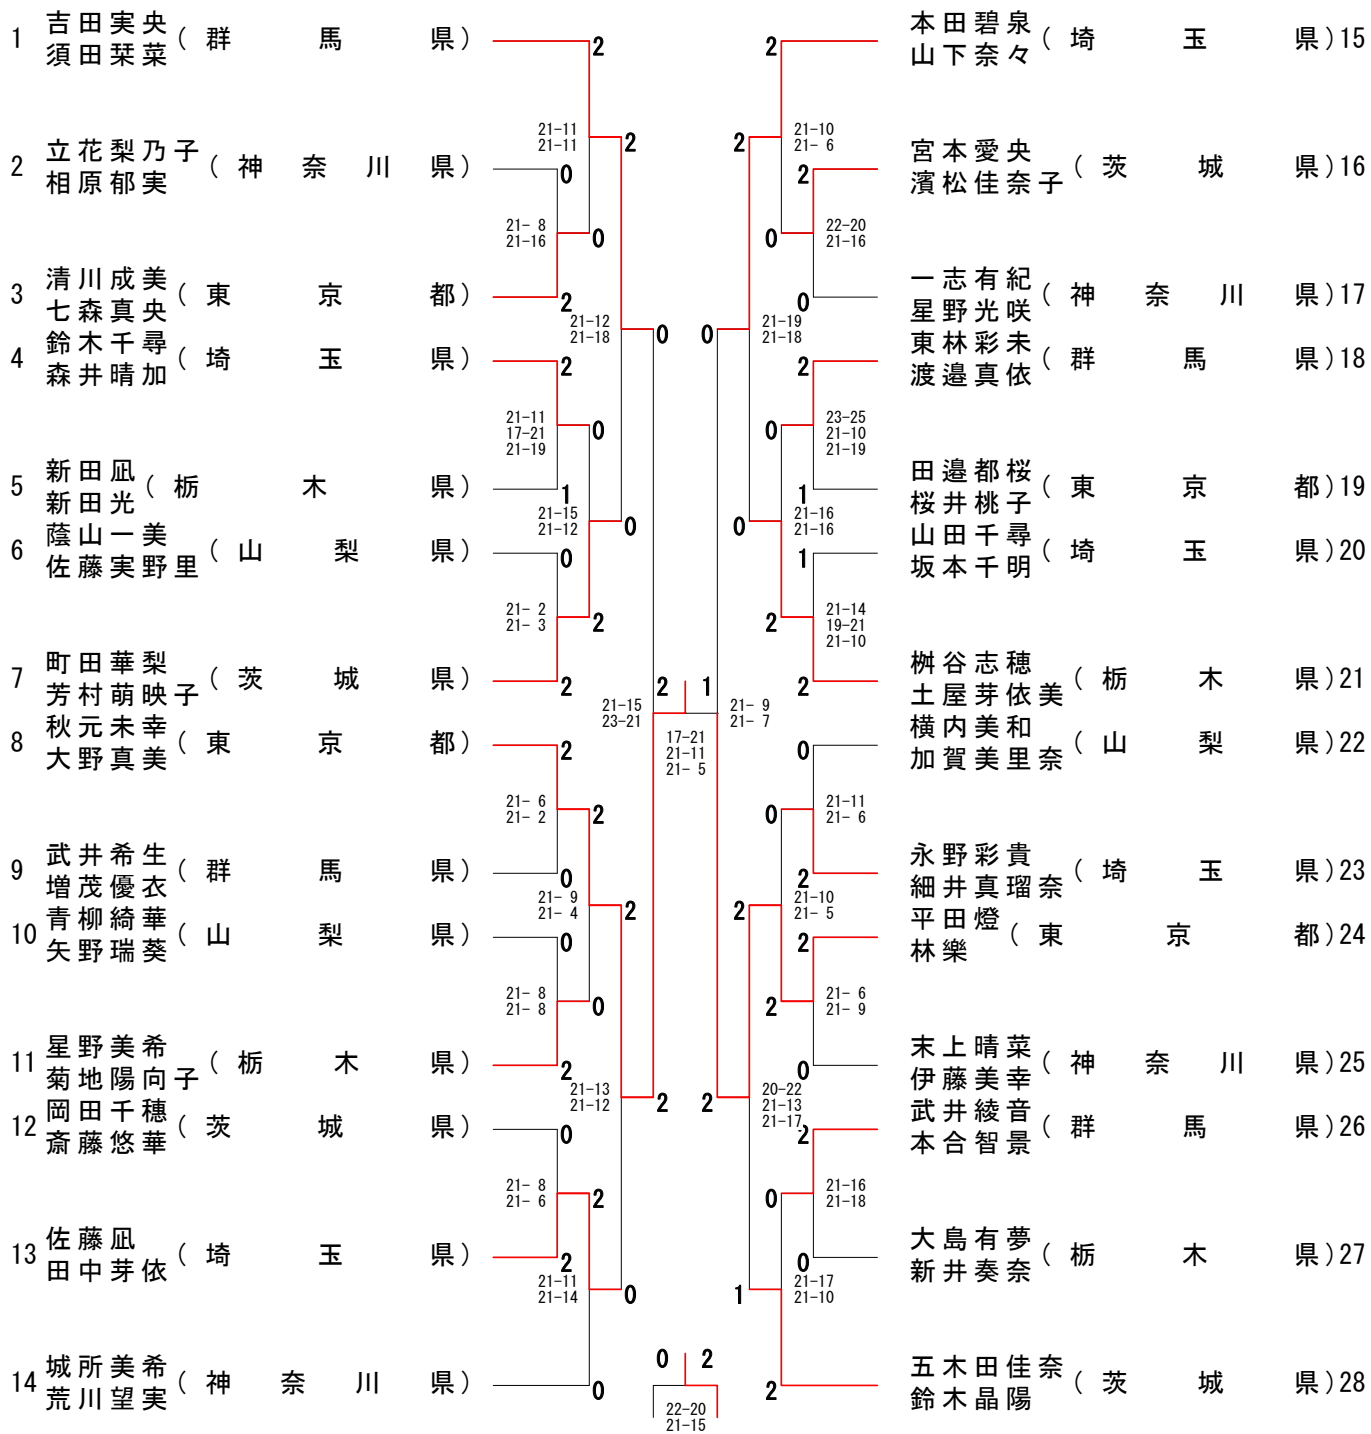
1 吉田実央 須田栞菜（群馬県）
2 立花梨乃子 相原郁実（神奈川県）
3 清川成美 七森真央（東京都）
4 鈴木千尋 森井晴加（埼玉県）
5 新田凪 新田光（栃木県）
6 蔭山一美 佐藤実野里（山梨県）
7 町田華梨 芳村萌映子（茨城県）
8 秋元未幸 大野真美（東京都）
9 武井希生 増茂優衣（群馬県）
10 青柳綺華 矢野瑞葵（山梨県）
11 星野美希 菊地陽向子（栃木県）
12 岡田千穂 斎藤悠華（茨城県）
13 佐藤凪 田中芽依（埼玉県）
14 城所美希 荒川望実（神奈川県）

本田碧泉 山下奈々（埼玉県）15
宮本愛央 濱松佳奈子（茨城県）16
一志有紀 星野光咲（神奈川県）17
東林彩未 渡邉真依（群馬県）18
田邉都桜 桜井桃子（東京都）19
山田千尋 坂本千明（埼玉県）20
桝谷志穂 土屋芽依美（栃木県）21
横内美和 加賀美里奈（山梨県）22
永野彩貴 細井真瑠奈（埼玉県）23
平田燈 林樂（東京都）24
末上晴菜 伊藤美幸（神奈川県）25
武井綾音 本合智景（群馬県）26
大島有夢 新井奏奈（栃木県）27
五木田佳奈 鈴木晶陽（茨城県）28

2 21-11 21-11 2
0 21- 8 21-16 0
2 21-12 21-18 0
2 21-11 17-21 21-19 0
1 21-15 21-12 0
0 21- 2 21- 3 2
2 21-15 23-21 2 | 1
2 21- 6 21- 2 2
0 21- 9 21- 4 2
0 21- 8 21- 8 0
2 21-13 21-12 2
0 21- 8 21- 6 2
2 21-11 21-14 0
0
0 | 2 22-20 21-15
17-21 21-11 21- 5

2 21-10 21- 6 2
2 22-20 21-16 0
0 21-19 21-18 0
2 23-25 21-10 21-19 0
1 21-16 21-16 0
1 21-14 19-21 21-10 2
2 21- 9 21- 7
0 21-11 21- 6 0
2 21-10 21- 5 2
2 21- 6 21- 9 2
0 20-22 21-13 21-17 2
2 21-16 21-18 0
0 21-17 21-10 1
2